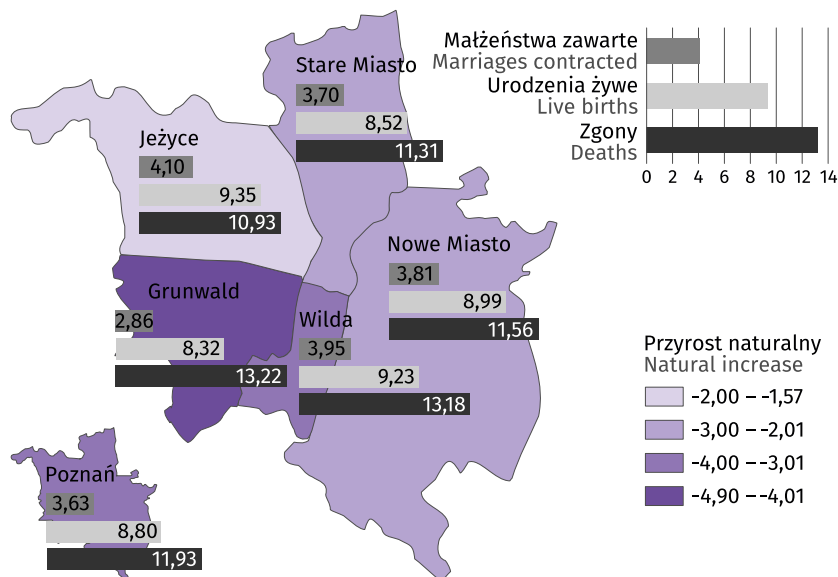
Małżeństwa zawarte
Marriages contracted
Urodzenia żywe
Live births
Zgony
Deaths
0 2 4 6 8 10 12 14

Stare Miasto
3,70
8,52
11,31

Jeżyce
4,10
9,35
10,93

Nowe Miasto
3,81
8,99
11,56

Grunwald
2,86
8,32
13,22

Wilda
3,95
9,23
13,18

Poznań
3,63
8,80
11,93

Przyrost naturalny
Natural increase
-2,00 – -1,57
-3,00 – -2,01
-4,00 – -3,01
-4,90 – -4,01